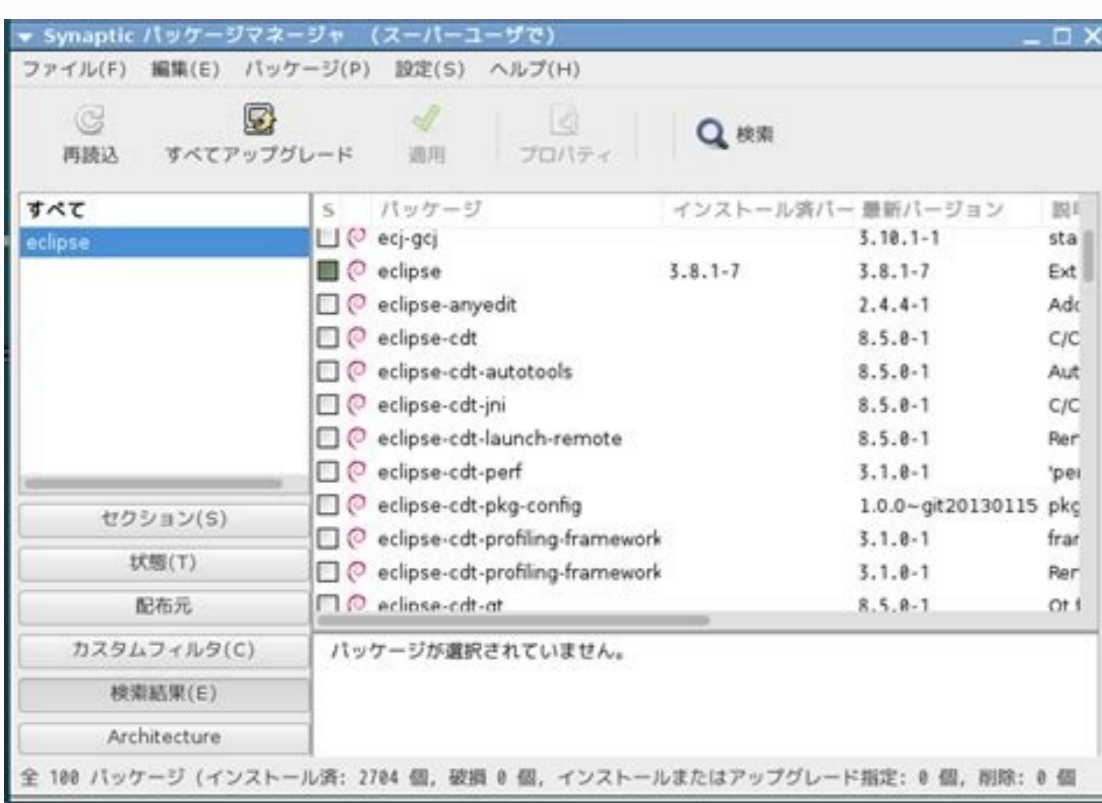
Synaptic パッケージマネージャ (スーパーユーザで)

ファイル(F) 編集(E) パッケージ(P) 設定(S) ヘルプ(H)

再読込 すべてアップグレード 適用 プロパティ 検索

すべて
eclipse

| S | パッケージ | インストール済バー | 最新バージョン | 説 |
|---|---|---|---|---|
| | ecj-gcj | | 3.10.1-1 | sta |
| | eclipse | 3.8.1-7 | 3.8.1-7 | Ext |
| | eclipse-anyedit | | 2.4.4-1 | Adc |
| | eclipse-cdt | | 8.5.0-1 | C/C |
| | eclipse-cdt-autotools | | 8.5.0-1 | Aut |
| | eclipse-cdt-jni | | 8.5.0-1 | C/C |
| | eclipse-cdt-launch-remote | | 8.5.0-1 | Rer |
| | eclipse-cdt-perf | | 3.1.0-1 | 'pe |
| | eclipse-cdt-pkg-config | | 1.0.0~git20130115 | pkg |
| | eclipse-cdt-profiling-framework | | 3.1.0-1 | frar |
| | eclipse-cdt-profiling-framework | | 3.1.0-1 | Rer |
| | eclipse-cdt-qt | | 8.5.0-1 | Qt |

セクション(S)
状態(T)
配布元
カスタムフィルタ(C)
検索結果(E)
Architecture

パッケージが選択されていません。

全 100 パッケージ (インストール済: 2704 個, 破損 0 個, インストールまたはアップグレード指定: 0 個, 削除: 0 個